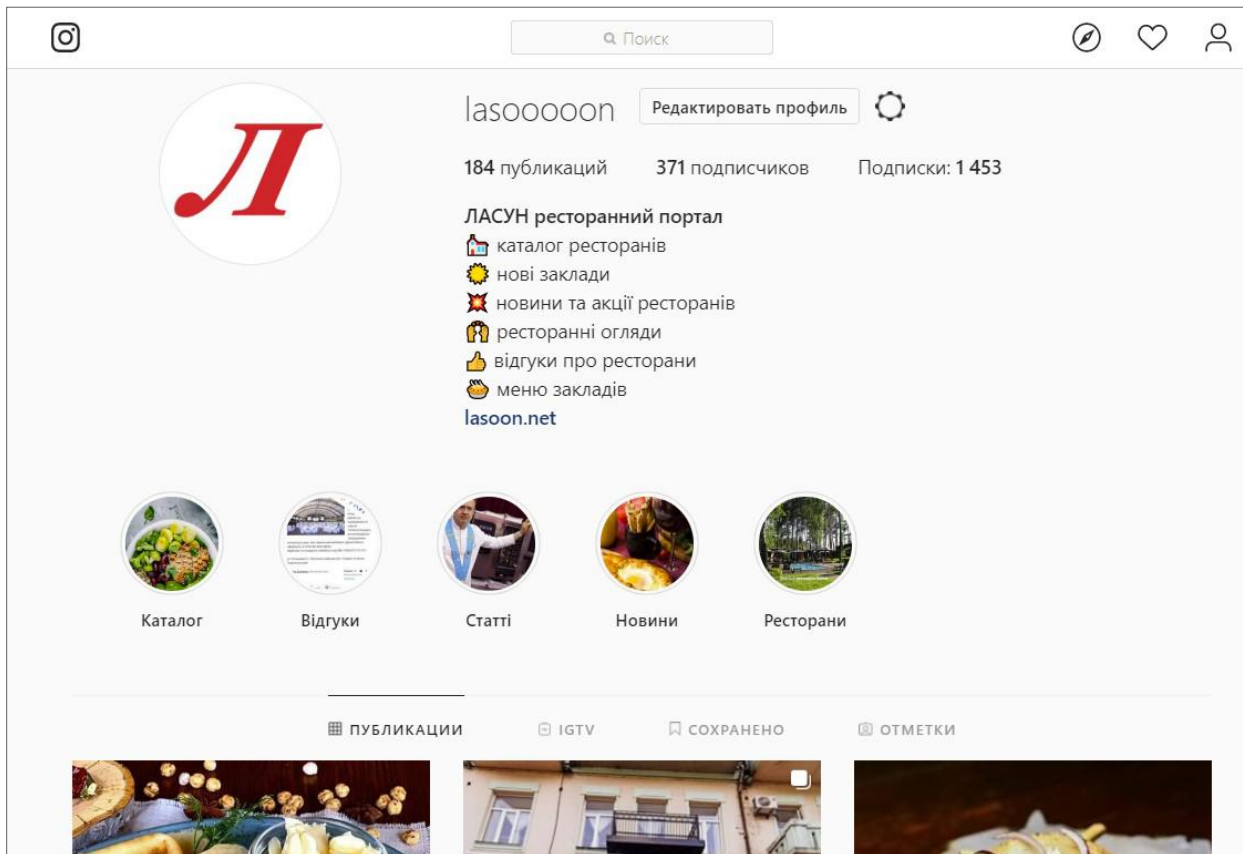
Поиск

lasooooon Редактировать профиль

184 публикаций 371 подписчиков Подписки: 1 453

ЛАСУН ресторанний портал
🏡 каталог ресторанів
🌞 нові заклади
💥 новини та акції ресторанів
🙌 ресторанні огляди
👍 відгуки про ресторани
🥘 меню закладів
lasoon.net

Каталог
Відгуки
Статті
Новини
Ресторани

ПУБЛИКАЦИИ IGTV СОХРАНЕНО ОТМЕТКИ